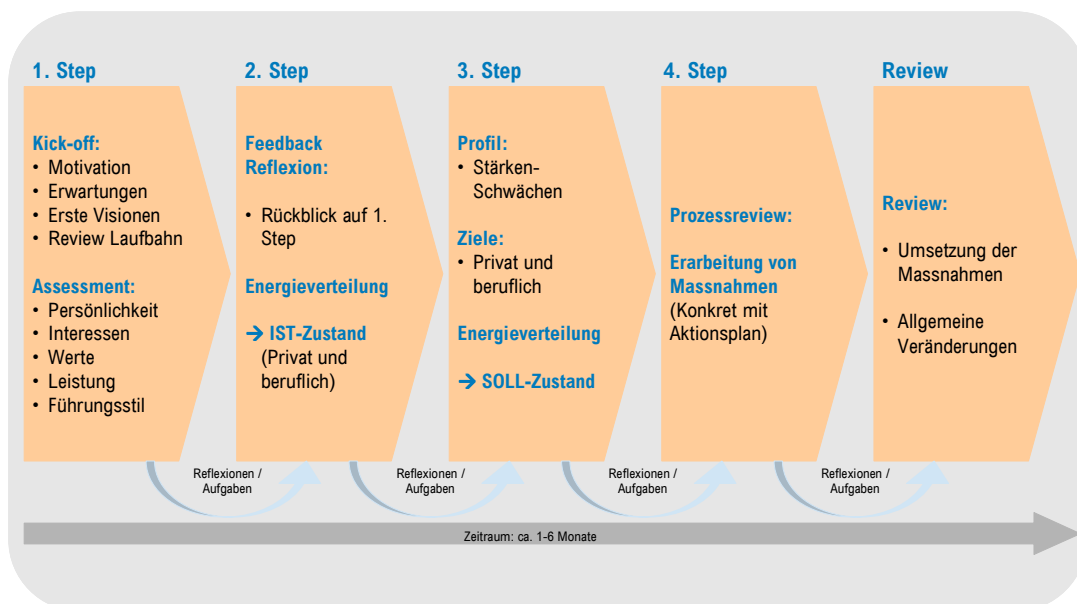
1. Step

Kick-off:
• Motivation
• Erwartungen
• Erste Visionen
• Review Laufbahn

Assessment:
• Persönlichkeit
• Interessen
• Werte
• Leistung
• Führungsstil

2. Step

Feedback Reflexion:

• Rückblick auf 1. Step

Energieverteilung

→ IST-Zustand (Privat und beruflich)

3. Step

Profil:
• Stärken-Schwächen

Ziele:
• Privat und beruflich

Energieverteilung

→ SOLL-Zustand

4. Step

Prozessreview:

Erarbeitung von Massnahmen (Konkret mit Aktionsplan)

Review

Review:

• Umsetzung der Massnahmen

• Allgemeine Veränderungen

Reflexionen / Aufgaben

Reflexionen / Aufgaben

Reflexionen / Aufgaben

Reflexionen / Aufgaben

Zeitraum: ca. 1-6 Monate